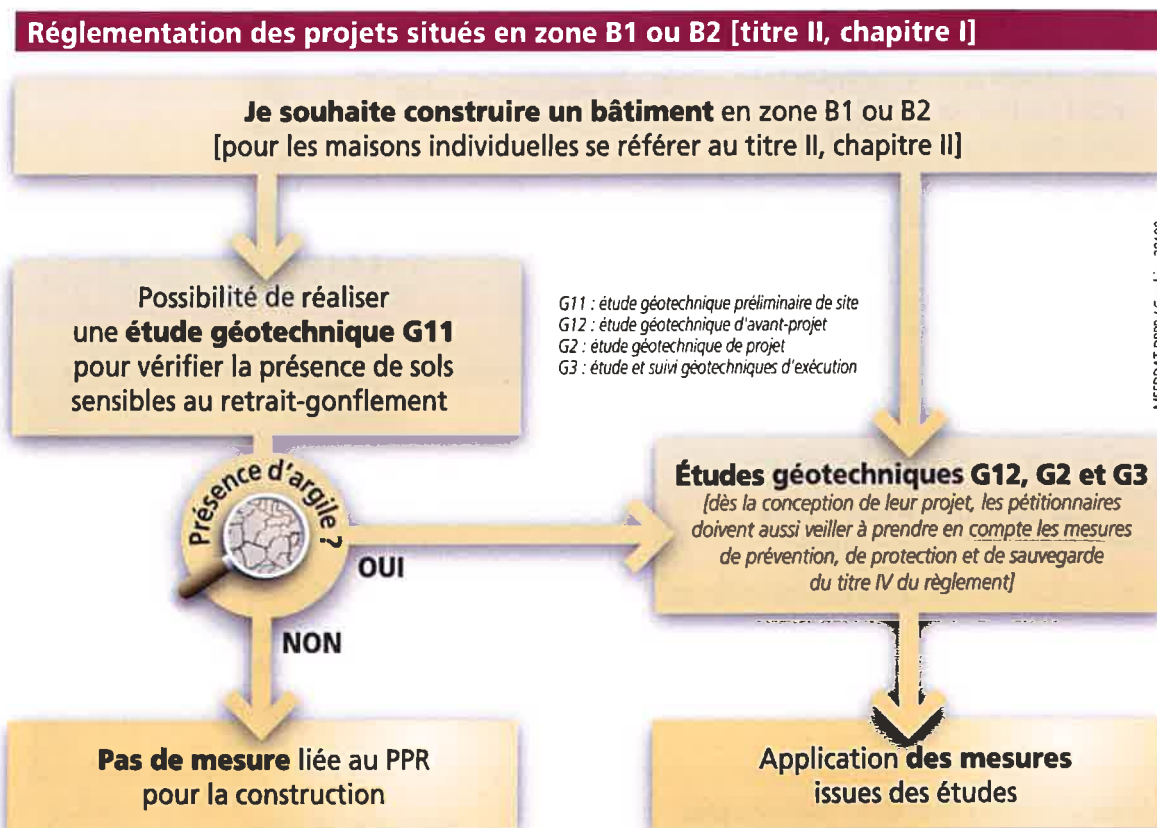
Réglementation des projets situés en zone B1 ou B2 [titre II, chapitre I]

**Je souhaite construire un bâtiment** en zone B1 ou B2
[pour les maisons individuelles se référer au titre II, chapitre II]

Possibilité de réaliser une **étude géotechnique G11** pour vérifier la présence de sols sensibles au retrait-gonflement

G11 : étude géotechnique préliminaire de site
G12 : étude géotechnique d'avant-projet
G2 : étude géotechnique de projet
G3 : étude et suivi géotechniques d'exécution

Présence d'argile ?

OUI

NON

**Études géotechniques G12, G2 et G3**
[dès la conception de leur projet, les pétitionnaires doivent aussi veiller à prendre en compte les mesures de prévention, de protection et de sauvegarde du titre IV du règlement]

**Pas de mesure** liée au PPR pour la construction

Application **des mesures** issues des études

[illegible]